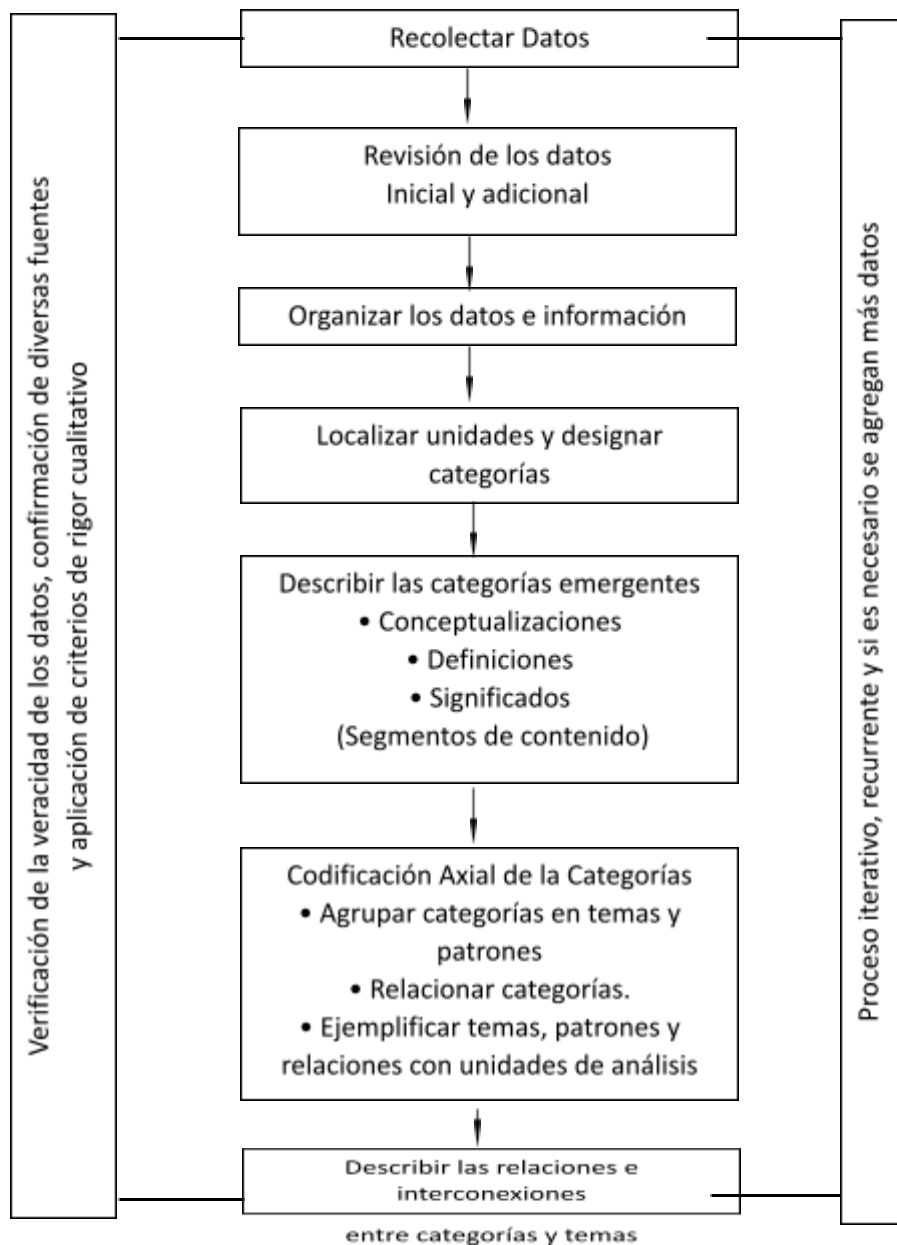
Verificación de la veracidad de los datos, confirmación de diversas fuentes y aplicación de criterios de rigor cualitativo

Recolectar Datos

Revisión de los datos
Inicial y adicional

Organizar los datos e información

Localizar unidades y designar categorías

Describir las categorías emergentes
• Conceptualizaciones
• Definiciones
• Significados
(Segmentos de contenido)

Codificación Axial de la Categorías
• Agrupar categorías en temas y patrones
• Relacionar categorías.
• Ejemplificar temas, patrones y relaciones con unidades de análisis

Describir las relaciones e interconexiones
entre categorías y temas

Proceso iterativo, recurrente y si es necesario se agregan más datos